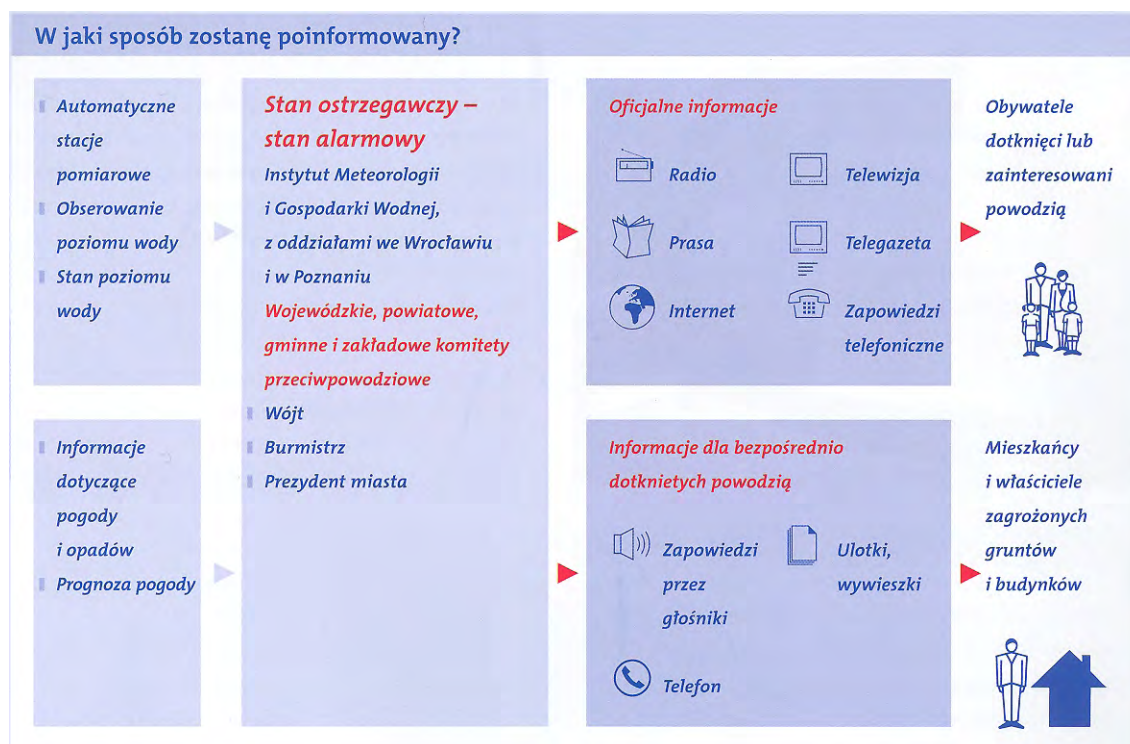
W jaki sposób zostanę poinformowany?

Automatyczne stacje pomiarowe
Obserowanie poziomu wody
Stan poziomu wody

Informacje dotyczące pogody i opadów
Prognoza pogody

Stan ostrzegawczy – stan alarmowy
Instytut Meteorologii i Gospodarki Wodnej, z oddziałami we Wrocławiu i w Poznaniu
Wojewódzkie, powiatowe, gminne i zakładowe komitety przeciwpowodziowe
Wójt
Burmistrz
Prezydent miasta

Oficjalne informacje
Radio
Telewizja
Prasa
Telegazeta
Internet
Zapowiedzi telefoniczne

Obywatele dotknięci lub zainteresowani powodzią

Informacje dla bezpośrednio dotknietych powodzią
Zapowiedzi przez głośniki
Ulotki, wywieszki
Telefon

Mieszkańcy i właściciele zagrożonych gruntów i budynków